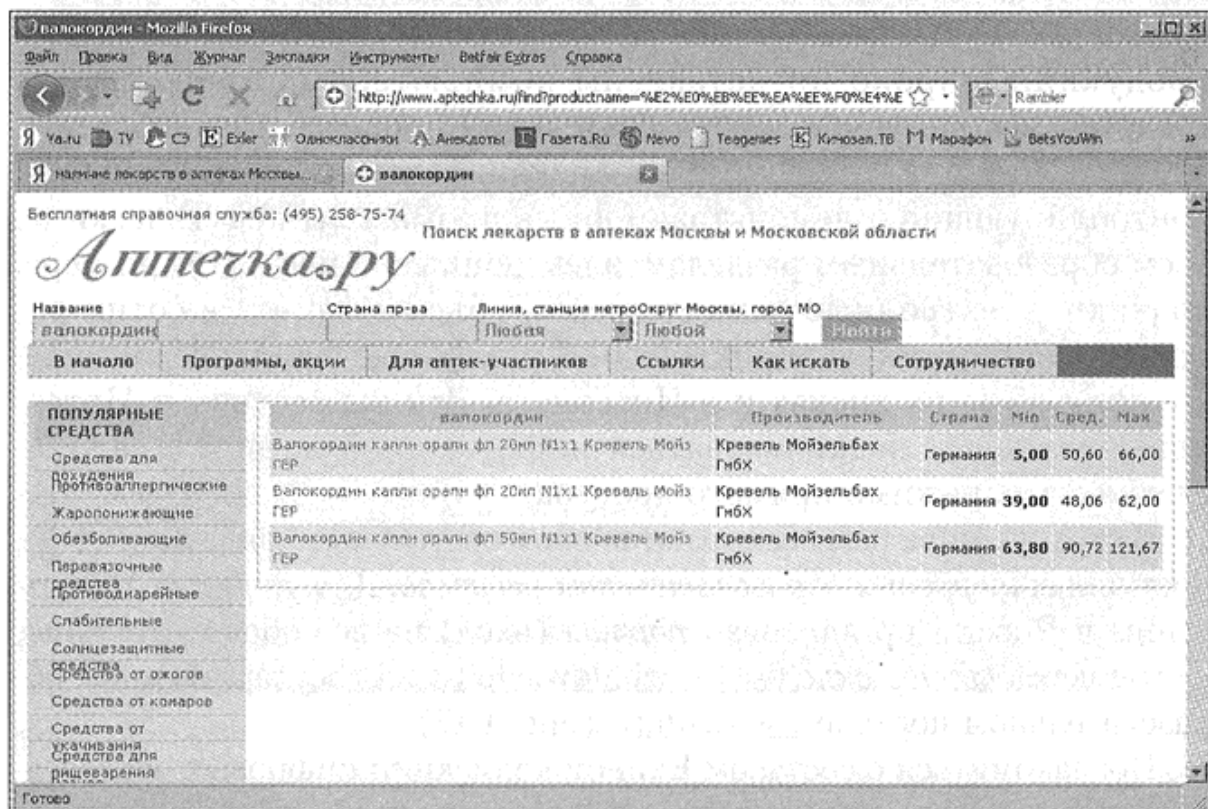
валокордин - Mozilla Firefox

Файл Правка Вид Журнал Закладки Инструменты Betfair Extras Справка

http://www.aptechka.ru/find?productname=%E2%E0%EB%EE%EA%EE%F0%E4%E

Rambler

Ya.ru TV СЭ Exler Одноклассники Анекдоты Газета.Ru Nevo Teogenes Кинозал.ТВ Марафон BetsYouWin

наличие лекарств в аптеках Москвы...

валокордин

Бесплатная справочная служба: (495) 258-75-74

Поиск лекарств в аптеках Москвы и Московской области

Аптечка.ру

Название
валокордин

Страна пр-ва

Линия, станция метро
Любая

Округ Москвы, город МО
Любой

Найти

В начало | Программы, акции | Для аптек-участников | Ссылки | Как искать | Сотрудничество

ПОПУЛЯРНЫЕ СРЕДСТВА

Средства для похудения
Противоаллергические
Жаропонижающие
Обезболивающие
Перевязочные средства
Противодиарейные
Слабительные
Солнцезащитные средства
Средства от ожогов
Средства от комаров
Средства от укачивания
Средства для пищеварения

| валокордин | Производитель | Страна | Min | Сред. | Max |
|---|---|---|---|---|---|
| Валокордин капли орали фл 20мл N1x1 Кревель Мойз ГЕР | Кревель Мойзельбах ГмбХ | Германия | 5,00 | 50,60 | 66,00 |
| Валокордин капли орали фл 20мл N1x1 Кревель Мойз ГЕР | Кревель Мойзельбах ГмбХ | Германия | 39,00 | 48,06 | 62,00 |
| Валокордин капли орали фл 50мл N1x1 Кревель Мойз ГЕР | Кревель Мойзельбах ГмбХ | Германия | 63,80 | 90,72 | 121,67 |

Готово